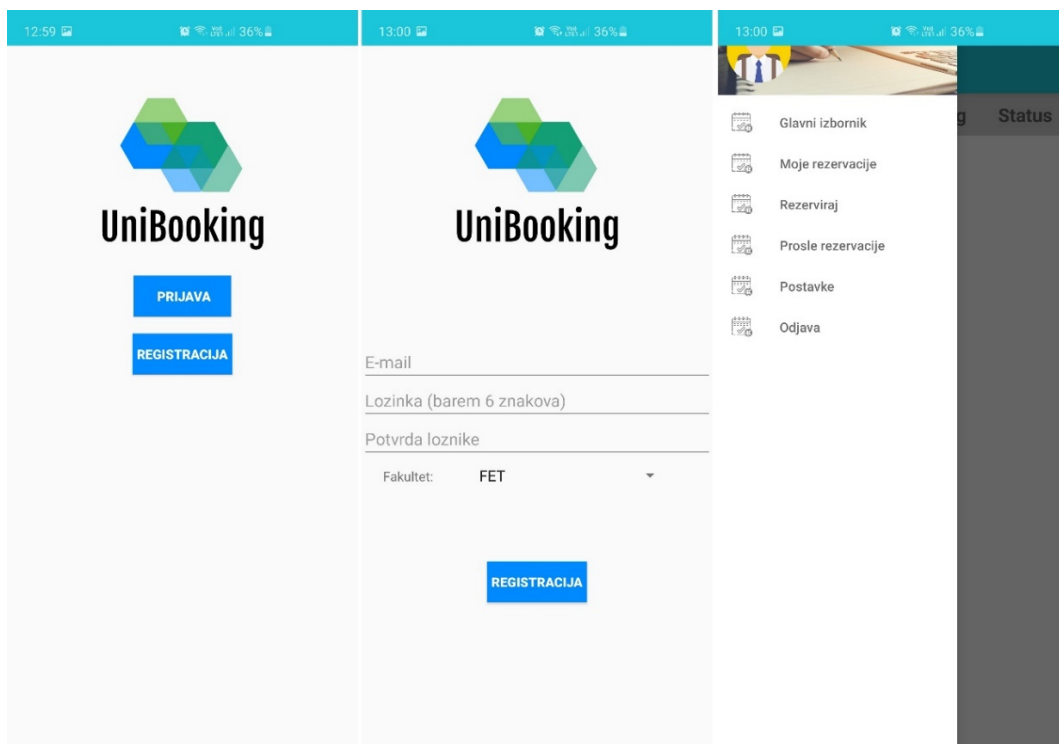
12:59 36%

UniBooking

PRIJAVA

REGISTRACIJA

13:00 36%

UniBooking

E-mail

Lozinka (barem 6 znakova)

Potvrda loznike

Fakultet: FET

REGISTRACIJA

13:00 36%

g Status

Glavni izbornik

Moje rezervacije

Rezerviraj

Prosle rezervacije

Postavke

Odjava